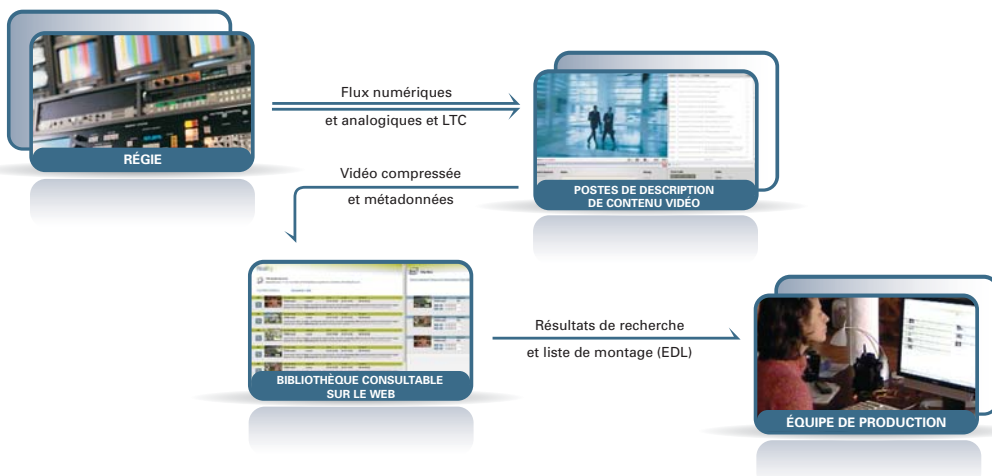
RÉGIE

Flux numériques
et analogiques et LTC

POSTES DE DESCRIPTION DE CONTENU VIDÉO

Vidéo compressée
et métadonnées

BIBLIOTHÈQUE CONSULTABLE SUR LE WEB

Résultats de recherche
et liste de montage (EDL)

ÉQUIPE DE PRODUCTION